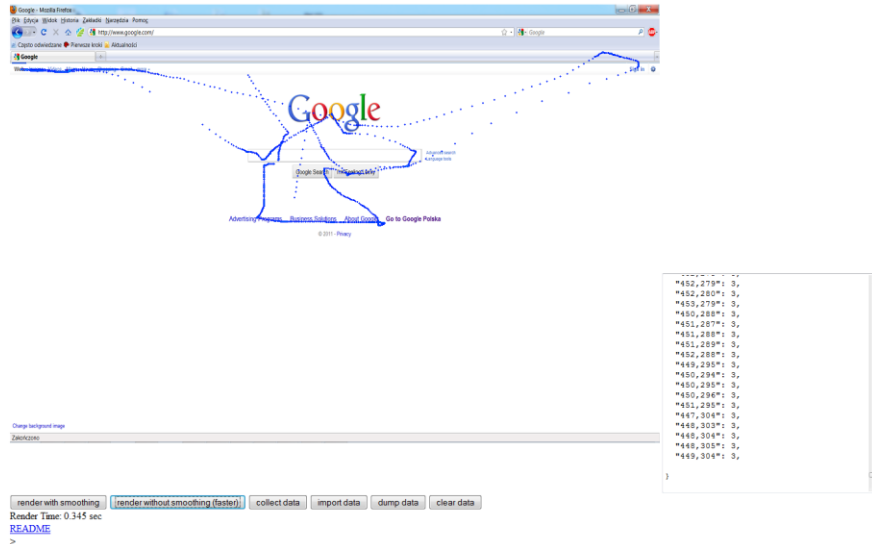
Google - Mozilla Firefox

Plik Edycja Widok Historia Zakładki Narzędzia Pomoc

http://www.google.com/

Google

Często odwiedzane Pierwsze kroki Aktualności

Google

Sign in

Google

Advanced search
Language tools

Google Search I'm Feeling Lucky

Advertising Programs Business Solutions About Google Go to Google Polska

© 2011 - Privacy

Change background image

Zakończono

"452,279": 3,
"452,280": 3,
"453,279": 3,
"450,288": 3,
"451,287": 3,
"451,288": 3,
"451,289": 3,
"452,288": 3,
"449,295": 3,
"450,294": 3,
"450,295": 3,
"450,296": 3,
"451,295": 3,
"447,304": 3,
"448,303": 3,
"448,304": 3,
"448,305": 3,
"449,304": 3,
}

render with smoothing render without smoothing (faster) collect data import data dump data clear data

Render Time: 0.345 sec

README

>